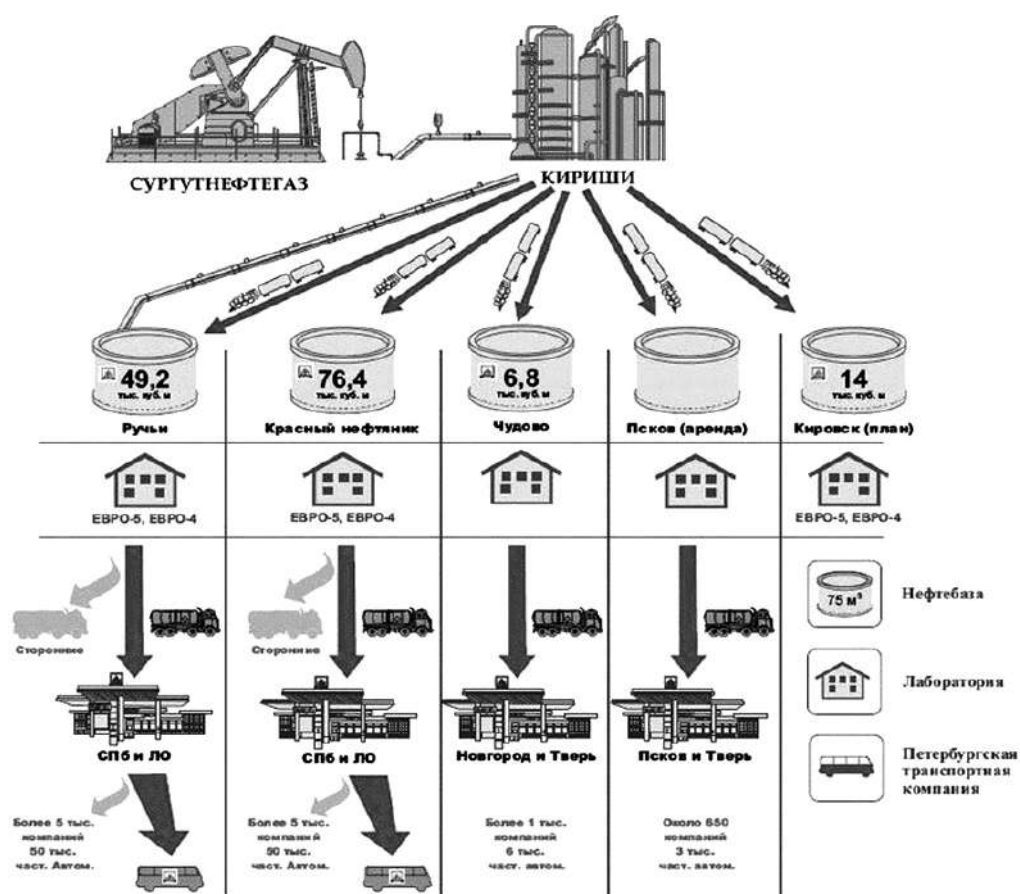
СУРГУТНЕФТЕГАЗ

КИРИШИ

49,2
тыс. куб. м
Ручьи

76,4
тыс. куб. м
Красный нефтяник

6,8
тыс. куб. м
Чудово

Псков (аренда)

14
тыс. куб. м
Кировск (план)

ЕВРО-5, ЕВРО-4

ЕВРО-5, ЕВРО-4

ЕВРО-5, ЕВРО-4

Сторонние

Сторонние

СПб и ЛО

СПб и ЛО

Новгород и Тверь

Псков и Тверь

Более 5 тыс. компаний 50 тыс. част. Автом.

Более 5 тыс. компаний 50 тыс. част. Автом.

Более 1 тыс. компаний 6 тыс. част. автом.

Около 650 компаний 3 тыс. част. автом.

75 м³

Нефтебаза

Лаборатория

Петербургская транспортная компания